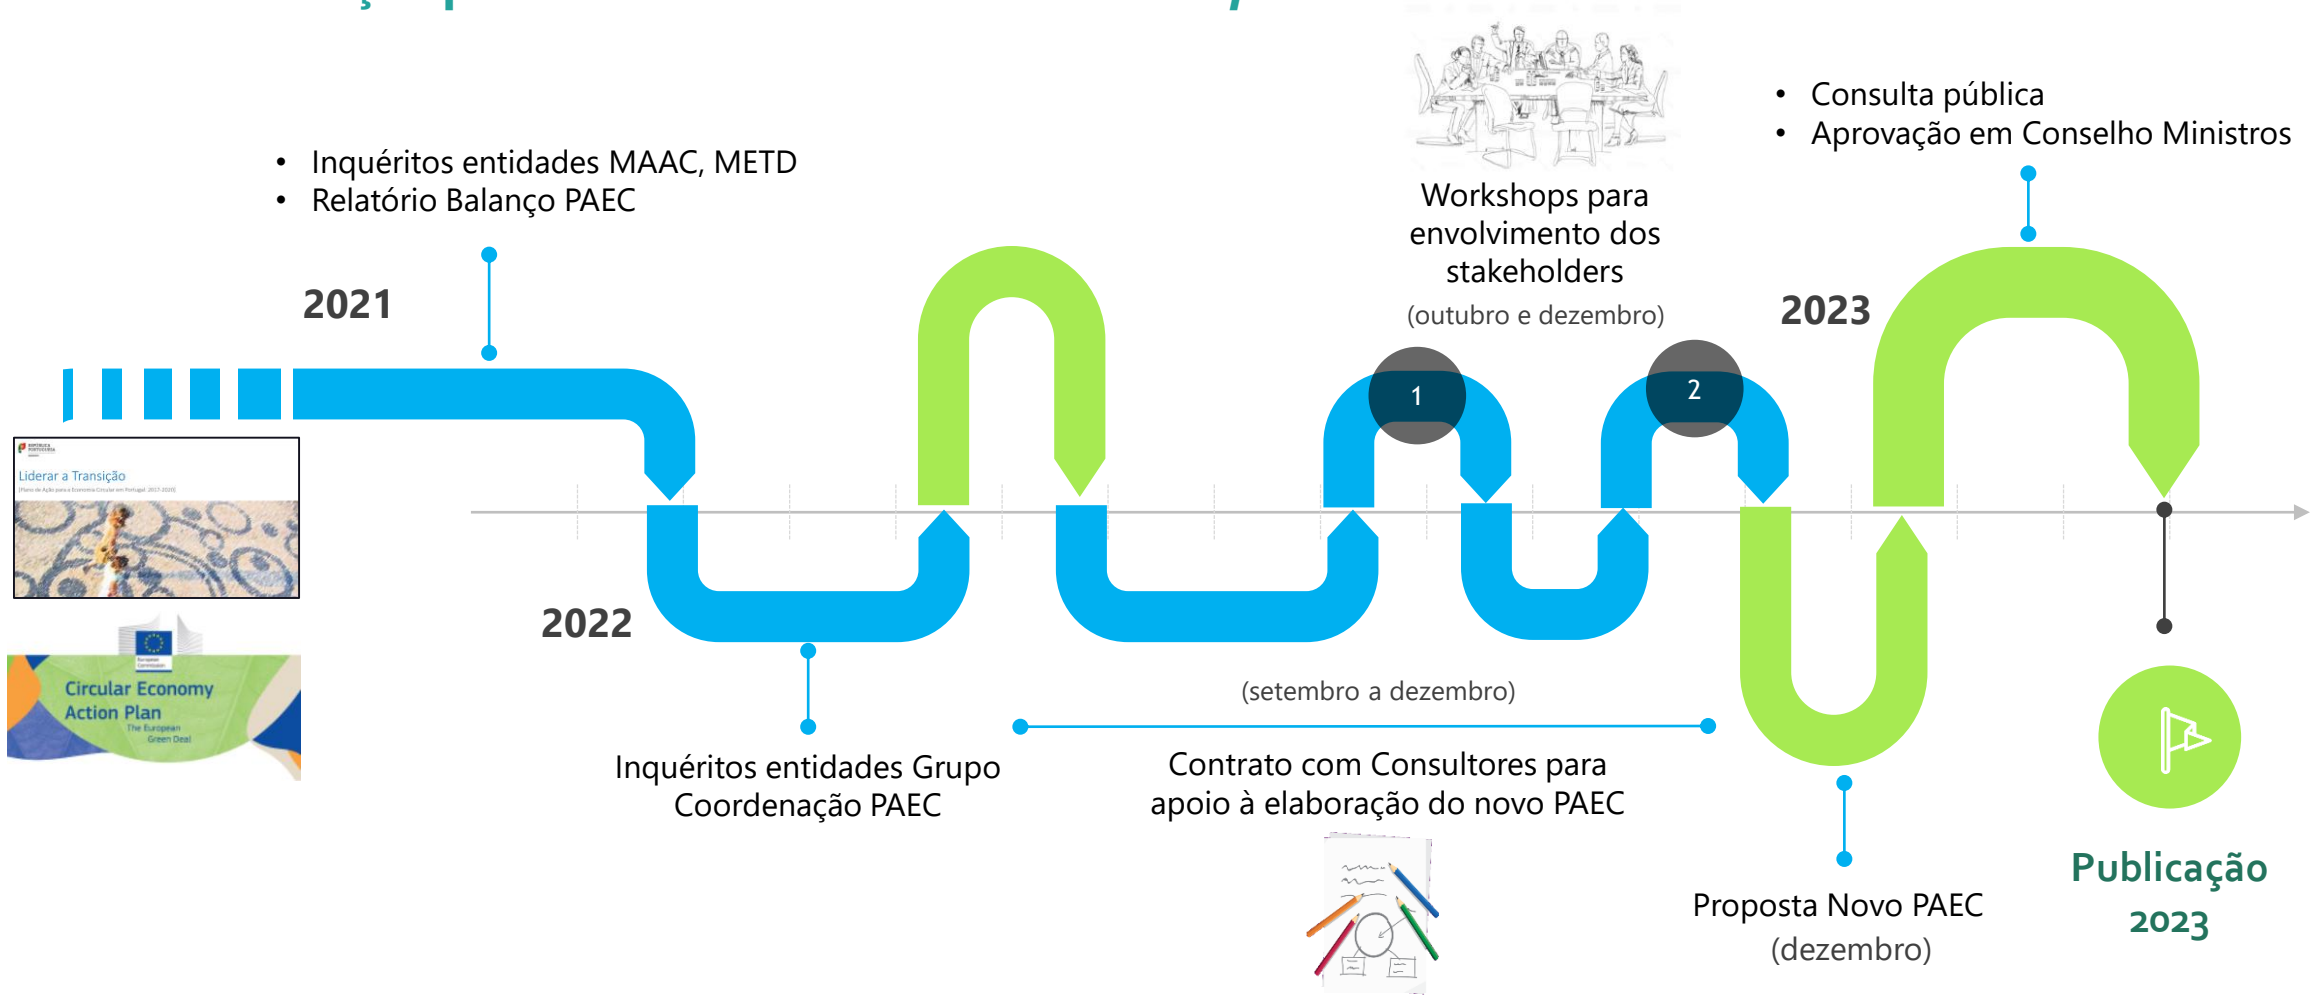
• Inquéritos entidades MAAC, METD
• Relatório Balanço PAEC

2021

Liderar a Transição

Circular Economy Action Plan
The European Green Deal

2022

Inquéritos entidades Grupo Coordenação PAEC

Workshops para envolvimento dos stakeholders
(outubro e dezembro)

1

2

(setembro a dezembro)

Contrato com Consultores para apoio à elaboração do novo PAEC

2023

• Consulta pública
• Aprovação em Conselho Ministros

Proposta Novo PAEC
(dezembro)

Publicação
2023